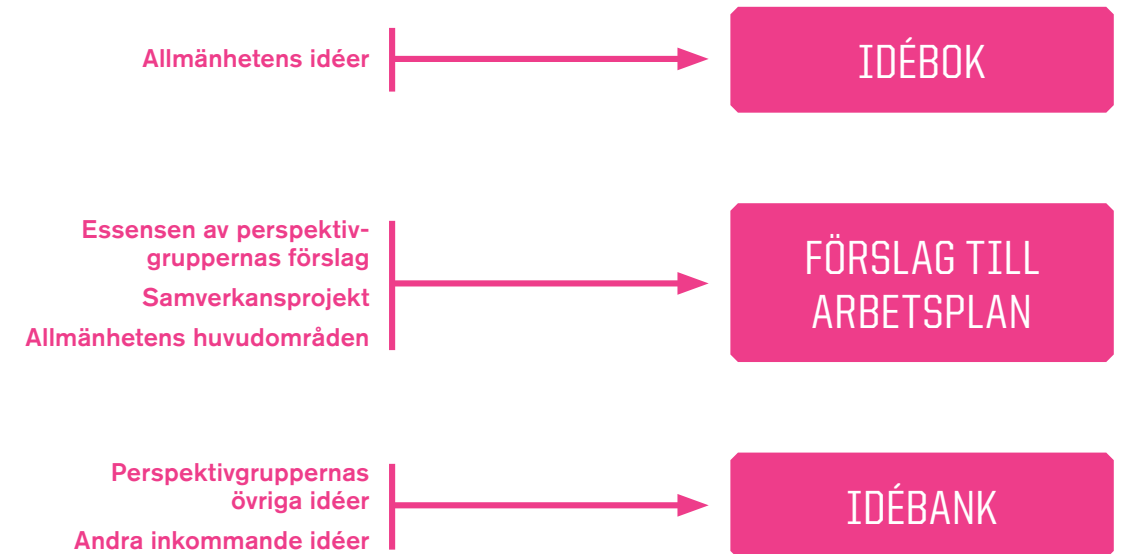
Allmänhetens idéer

IDÉBOK

Essensen av perspektivgruppernas förslag

Samverkansprojekt

Allmänhetens huvudområden

FÖRSLAG TILL ARBETSPLAN

Perspektivgruppernas övriga idéer

Andra inkommande idéer

IDÉBANK